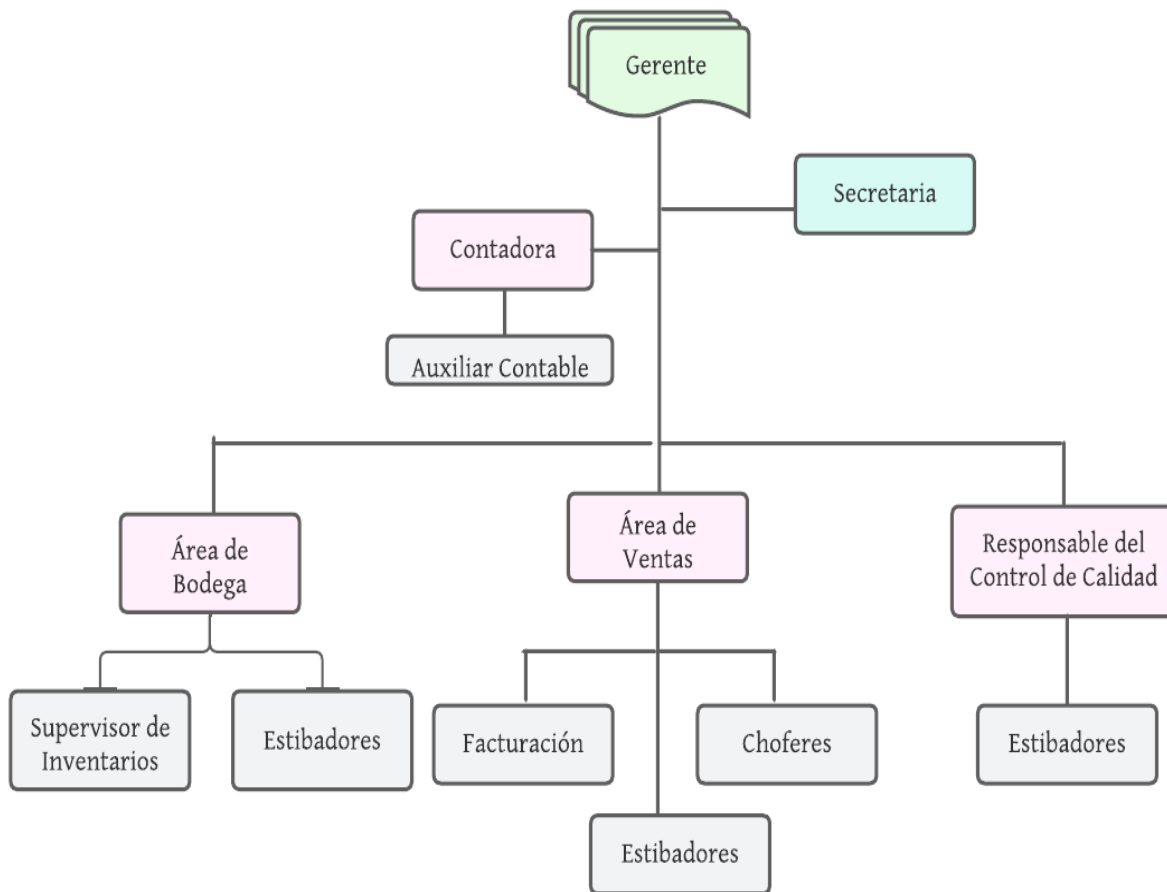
Gerente

Secretaria

Contadora

Auxiliar Contable

Área de Bodega

Área de Ventas

Responsable del Control de Calidad

Supervisor de Inventarios

Estibadores

Facturación

Choferes

Estibadores

Estibadores